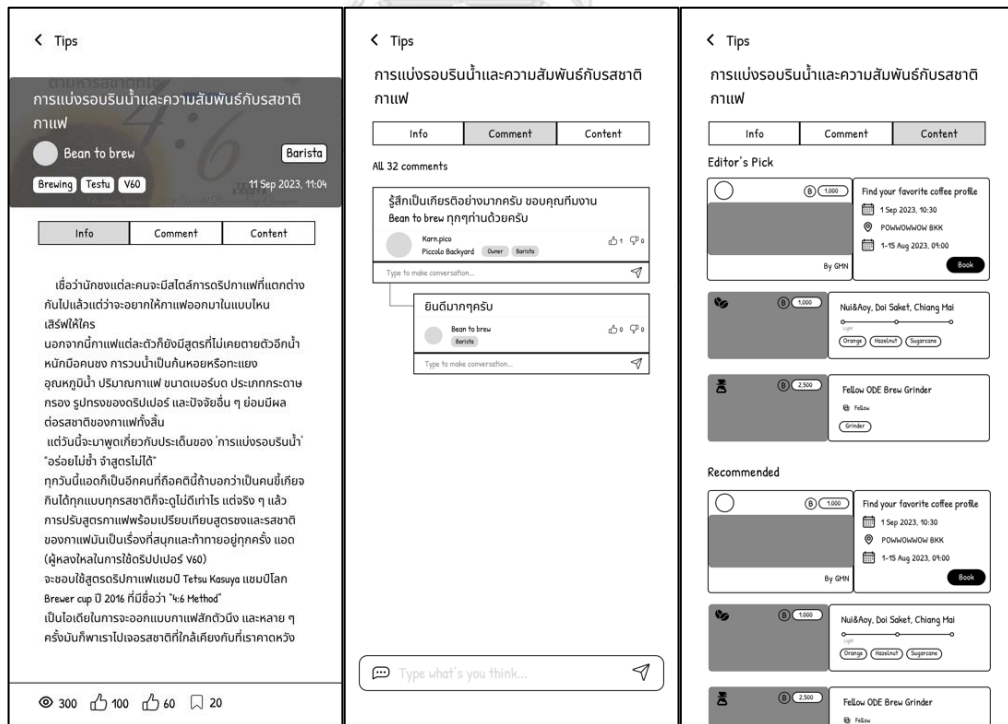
< Tips

การแบ่งรอบรินน้ำและความสัมพันธ์กับรสชาติกาแฟ

Bean to brew

Barista

Brewing Testu V60

11 Sep 2023, 11:04

| Info | Comment | Content |
|---|---|---|

เชื่อว่านักชงแต่ละคนจะมีสไตล์การดริปกาแฟที่แตกต่างกันไปแล้วแต่ว่าจะอยากให้กาแฟออกมาในแบบไหน เสิร์ฟให้ใคร

นอกจากนี้กาแฟแต่ละตัวก็ยังมีสูตรที่ไม่เคยตายตัวอีกน้ำหนักมือคนชง การวนน้ำเป็นก้นหอยหรือกะแยง อุณหภูมิน้ำ ปริมาณกาแฟ ขนาดเบอร์บด ประเภทกระดาษกรอง รูปทรงของดริปเปอร์ และปัจจัยอื่น ๆ ย่อมมีผลต่อรสชาติของกาแฟทั้งสิ้น

แต่วันนี้จะมาพูดเกี่ยวกับประเด็นของ 'การแบ่งรอบรินน้ำ' "อร่อยไม่ซ้ำ จำสูตรไม่ได้"

ทุกวันนี้แอดก็เป็นอีกคนที่ถือคติน้ำก้าบอกว่าเป็นคนขี้เกียจกินได้ทุกแบบทุกรสชาติก็จะดูไม่ดีเท่าไร แต่จริง ๆ แล้วการปรับสูตรกาแฟพร้อมเปรียบเทียบสูตรชงและรสชาติของกาแฟมันเป็นเรื่องที่สนุกและท้าทายอยู่ทุกครั้ง แอด (ผู้หลงไหลในการใช้ดริปเปอร์ V60)

จะชอบใช้สูตรดริปกาแฟแชมป์ Tetsu Kasuya แชมป์โลก Brewer cup ปี 2016 ที่มีชื่อว่า "4:6 Method"

เป็นไอเดียในการจะออกแบบกาแฟสักตัวนึง และหลาย ๆ ครั้งมันก็พาเราไปเจอรสชาติที่ใกล้เคียงกับที่เราคาดหวัง

300 100 60 20

< Tips

การแบ่งรอบรินน้ำและความสัมพันธ์กับรสชาติกาแฟ

| Info | Comment | Content |
|---|---|---|

All 32 comments

รู้สึกเป็นเกียรติอย่างมากครับ ขอบคุณทีมงาน Bean to brew ทุกๆท่านด้วยครับ

Karn.pico
Piccolo Backyard Owner Barista
1 0

Type to make conversation...

ยินดีมากๆครับ

Bean to brew
Barista
0 0

Type to make conversation...

Type what's you think...

< Tips

การแบ่งรอบรินน้ำและความสัมพันธ์กับรสชาติกาแฟ

| Info | Comment | Content |
|---|---|---|

Editor's Pick

1,000
Find your favorite coffee profile
1 Sep 2023, 10:30
POWWOWWOW BKK
1-15 Aug 2023, 09:00
By GHN
Book

1,000
Nui&Aoy, Doi Saket, Chiang Mai
Light
Orange Hazelnut Sugarcane

2,500
Fellow ODE Brew Grinder
Fellow
Grinder

Recommended

1,000
Find your favorite coffee profile
1 Sep 2023, 10:30
POWWOWWOW BKK
1-15 Aug 2023, 09:00
By GHN
Book

1,000
Nui&Aoy, Doi Saket, Chiang Mai
Light
Orange Hazelnut Sugarcane

2,500
Fellow ODE Brew Grinder
Fellow